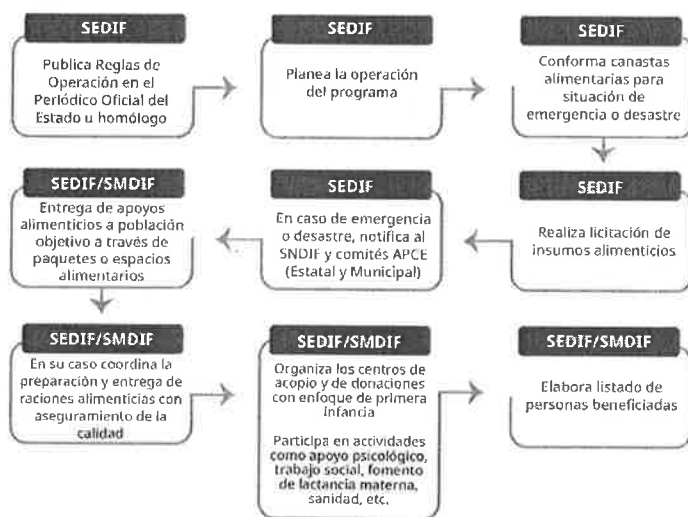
SEDIF
Publica Reglas de Operación en el Periódico Oficial del Estado u homólogo

SEDIF
Planea la operación del programa

SEDIF
Conforma canastas alimentarias para situación de emergencia o desastre

SEDIF
Realiza licitación de insumos alimenticios

SEDIF
En caso de emergencia o desastre, notifica al SNDIF y comités APCE (Estatal y Municipal)

SEDIF/SMDIF
Entrega de apoyos alimenticios a población objetivo a través de paquetes o espacios alimentarios

SEDIF/SMDIF
En su caso coordina la preparación y entrega de raciones alimenticias con aseguramiento de la calidad

SEDIF/SMDIF
Organiza los centros de acopio y de donaciones con enfoque de primera infancia

Participa en actividades como apoyo psicológico, trabajo social, fomento de lactancia materna, sanidad, etc.

SEDIF/SMDIF
Elabora listado de personas beneficiadas